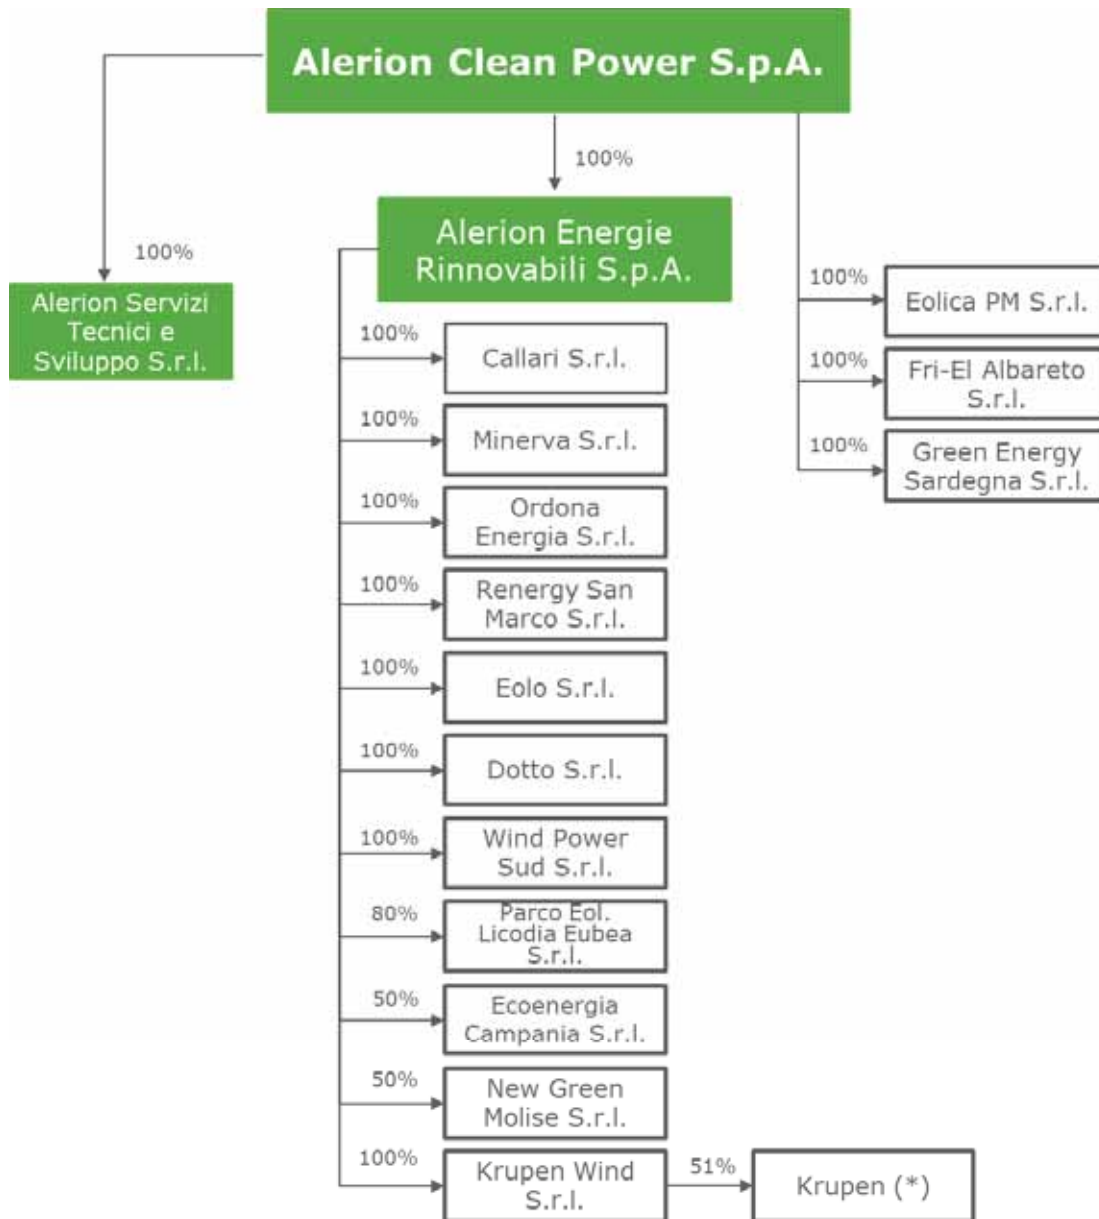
Alerion Clean Power S.p.A.

100%

Alerion Servizi Tecnici e Sviluppo S.r.l.

100%

Alerion Energie Rinnovabili S.p.A.

100%

Eolica PM S.r.l.

100%

Fri-El Albareto S.r.l.

100%

Green Energy Sardegna S.r.l.

100%

100%

Callari S.r.l.

100%

Minerva S.r.l.

100%

Ordona Energia S.r.l.

100%

Renergy San Marco S.r.l.

100%

Eolo S.r.l.

100%

Dotto S.r.l.

100%

Wind Power Sud S.r.l.

80%

Parco Eol. Licodia Eubea S.r.l.

50%

Ecoenergia Campania S.r.l.

50%

New Green Molise S.r.l.

100%

Krupen Wind S.r.l.

51%

Krupen (*)